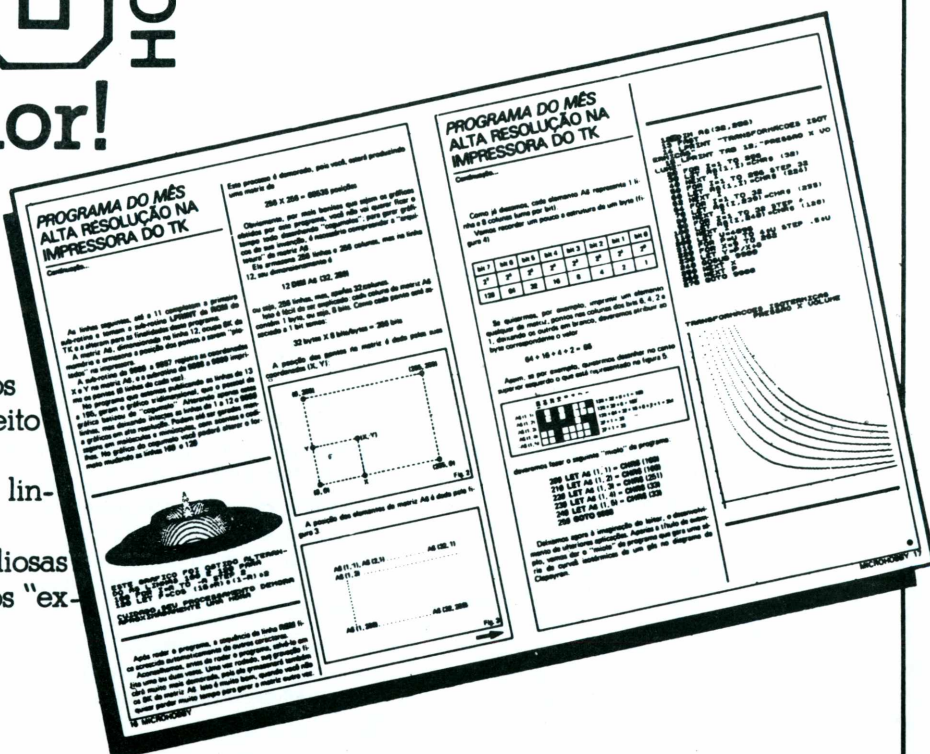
or!

os
eito
lin-
liosas
s "ex-

PROGRAMA DO MÊS
ALTA RESOLUÇÃO NA
IMPRESSORA DO TK

Continuação

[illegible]

256 X 256 = 65536 posições

12 DIM A$ (32, 256)

32 bytes X 8 bits/byte = 256 bits

A posição dos pontos na matriz é dada pelas suas coordenadas (X, Y)

Fig. 2

A posição dos elementos da matriz A$ é dada pela figura 3

Fig. 3

16 MICROHOBBY

PROGRAMA DO MÊS
ALTA RESOLUÇÃO NA
IMPRESSORA DO TK

Continuação

64 + 16 + 4 + 2 = 86

200 LET A$ (1, 1) = CHR$ (165)
210 LET A$ (1, 2) = CHR$ (251)
220 LET A$ (1, 3) = CHR$ (33)
230 LET A$ (1, 4) = CHR$ (33)
240 LET A$ (1, 5) = CHR$ (33)
250 GOTO 8000

TRANSFORMACOES ISOTERMICAS
PRESSAO X VOLUME

MICROHOBBY 17